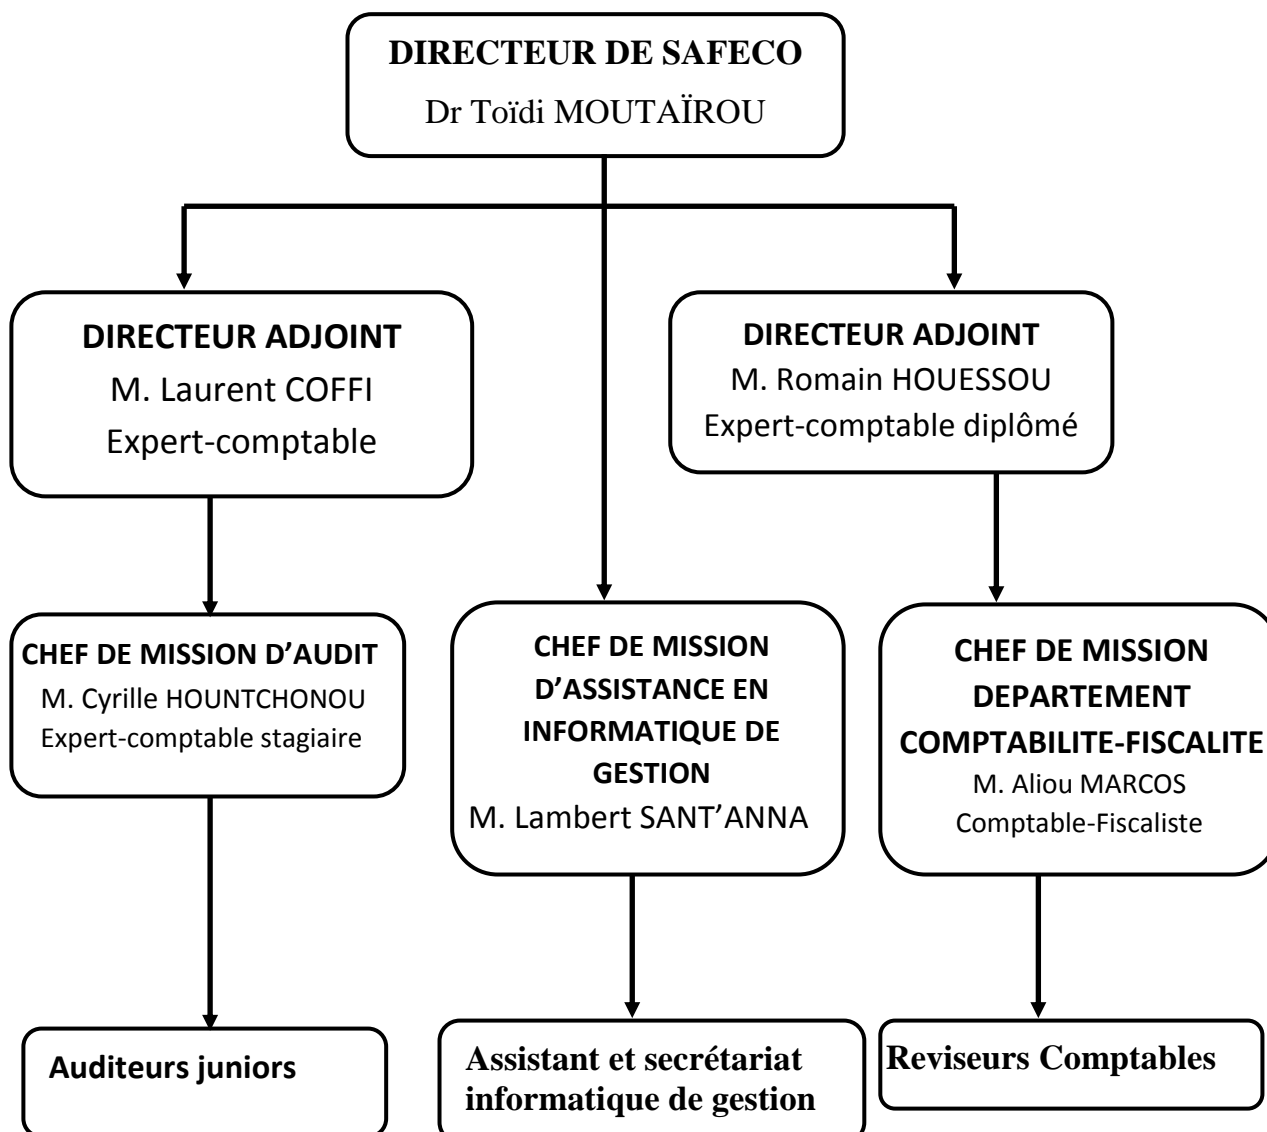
DIRECTEUR DE SAFECO
Dr Toïdi MOUTAÏROU

DIRECTEUR ADJOINT
M. Laurent COFFI
Expert-comptable

DIRECTEUR ADJOINT
M. Romain HOUESSOU
Expert-comptable diplômé

CHEF DE MISSION D'AUDIT
M. Cyrille HOUNTCHONOU
Expert-comptable stagiaire

CHEF DE MISSION D'ASSISTANCE EN INFORMATIQUE DE GESTION
M. Lambert SANT'ANNA

CHEF DE MISSION DEPARTEMENT COMPTABILITE-FISCALITE
M. Aliou MARCOS
Comptable-Fiscaliste

Auditeurs juniors

Assistant et secrétariat informatique de gestion

Reviseurs Comptables